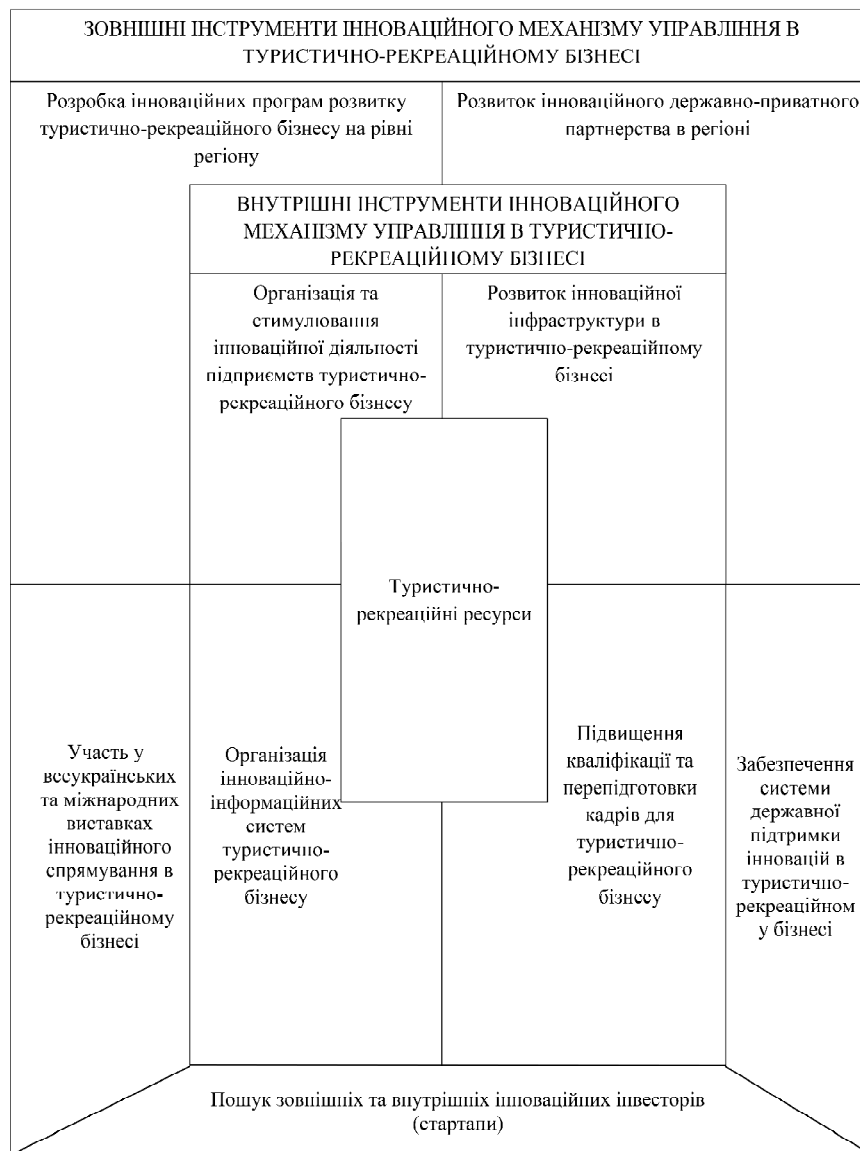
ЗОВНІШНІ ІНСТРУМЕНТИ ІННОВАЦІЙНОГО МЕХАНІЗМУ УПРАВЛІННЯ В ТУРИСТИЧНО-РЕКРЕАЦІЙНОМУ БІЗНЕСІ

Розробка інноваційних програм розвитку туристично-рекреаційного бізнесу на рівні регіону

Розвиток інноваційного державно-приватного партнерства в регіоні

ВНУТРІШНІ ІНСТРУМЕНТИ ІННОВАЦІЙНОГО МЕХАНІЗМУ УПРАВЛІННЯ В ТУРИСТИЧНО-РЕКРЕАЦІЙНОМУ БІЗНЕСІ

Організація та стимулювання інноваційної діяльності підприємств туристично-рекреаційного бізнесу

Розвиток інноваційної інфраструктури в туристично-рекреаційному бізнесі

Туристично-рекреаційні ресурси

Участь у всеукраїнських та міжнародних виставках інноваційного спрямування в туристично-рекреаційному бізнесі

Організація інноваційно-інформаційних систем туристично-рекреаційного бізнесу

Підвищення кваліфікації та перепідготовки кадрів для туристично-рекреаційного бізнесу

Забезпечення системи державної підтримки інновацій в туристично-рекреаційном у бізнесі

Пошук зовнішніх та внутрішніх інноваційних інвесторів (стартапи)